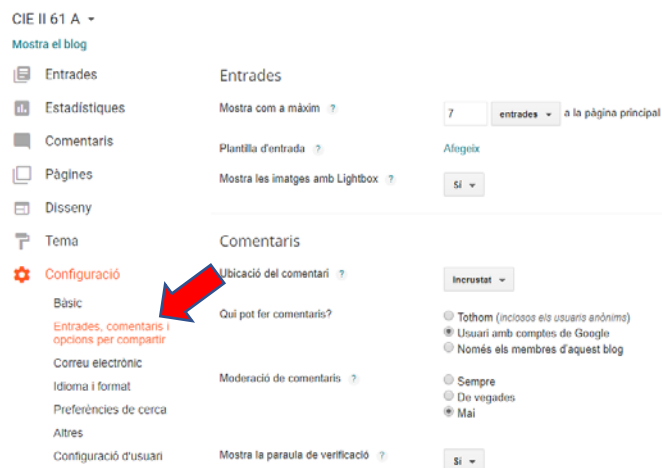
CIE II 61 A ▾

Mostra el blog

Entrades

Estadístiques

Comentaris

Pàgines

Disseny

Tema

Configuració

Bàsic

Entrades, comentaris i opcions per compartir

Correu electrònic

Idioma i format

Preferències de cerca

Altres

Configuració d'usuari

Entrades

Mostra com a màxim ?

7

entrades ▾

a la pàgina principal

Plantilla d'entrada ?

Afegeix

Mostra les imatges amb Lightbox ?

Sí ▾

Comentaris

Ubicació del comentari ?

Incrustat ▾

Qui pot fer comentaris?

Tothom (inclosos els usuaris anònims)

Usuari amb comptes de Google

Només els membres d'aquest blog

Moderació de comentaris ?

Sempre

De vegades

Mai

Mostra la paraula de verificació ?

Sí ▾